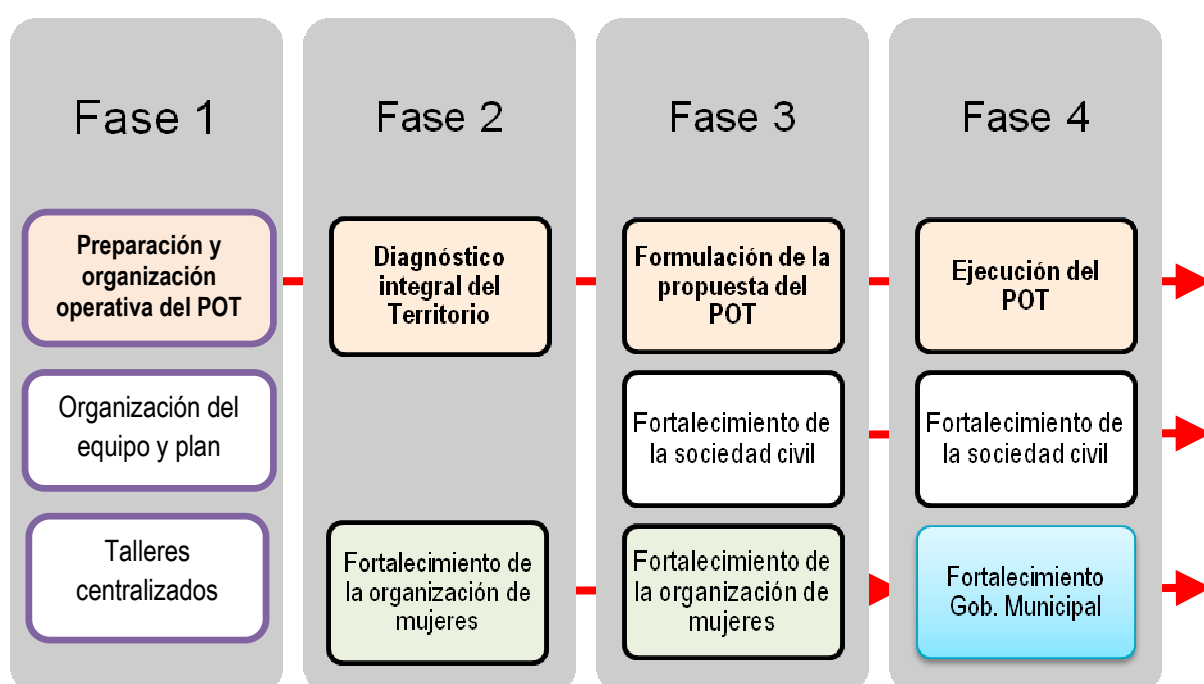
Fase 1

Preparación y organización operativa del POT

Organización del equipo y plan

Talleres centralizados

Fase 2

Diagnóstico integral del Territorio

Fortalecimiento de la organización de mujeres

Fase 3

Formulación de la propuesta del POT

Fortalecimiento de la sociedad civil

Fortalecimiento de la organización de mujeres

Fase 4

Ejecución del POT

Fortalecimiento de la sociedad civil

Fortalecimiento Gob. Municipal